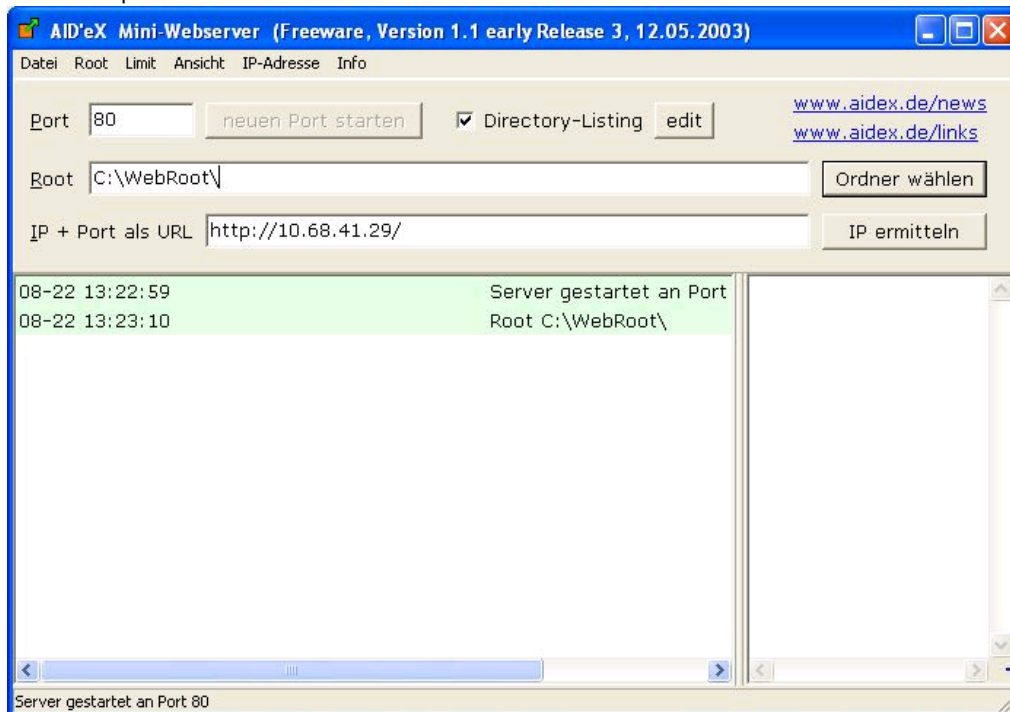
AID'eX Mini-Webserver (Freeware, Version 1.1 early Release 3, 12.05.2003)

Datei Root Limit Ansicht IP-Adresse Info

Port 80 neuen Port starten Directory-Listing edit

www.aidex.de/news
www.aidex.de/links

Root C:\WebRoot\ Ordner wählen

IP + Port als URL http://10.68.41.29/ IP ermitteln

08-22 13:22:59 Server gestartet an Port
08-22 13:23:10 Root C:\WebRoot\

Server gestartet an Port 80